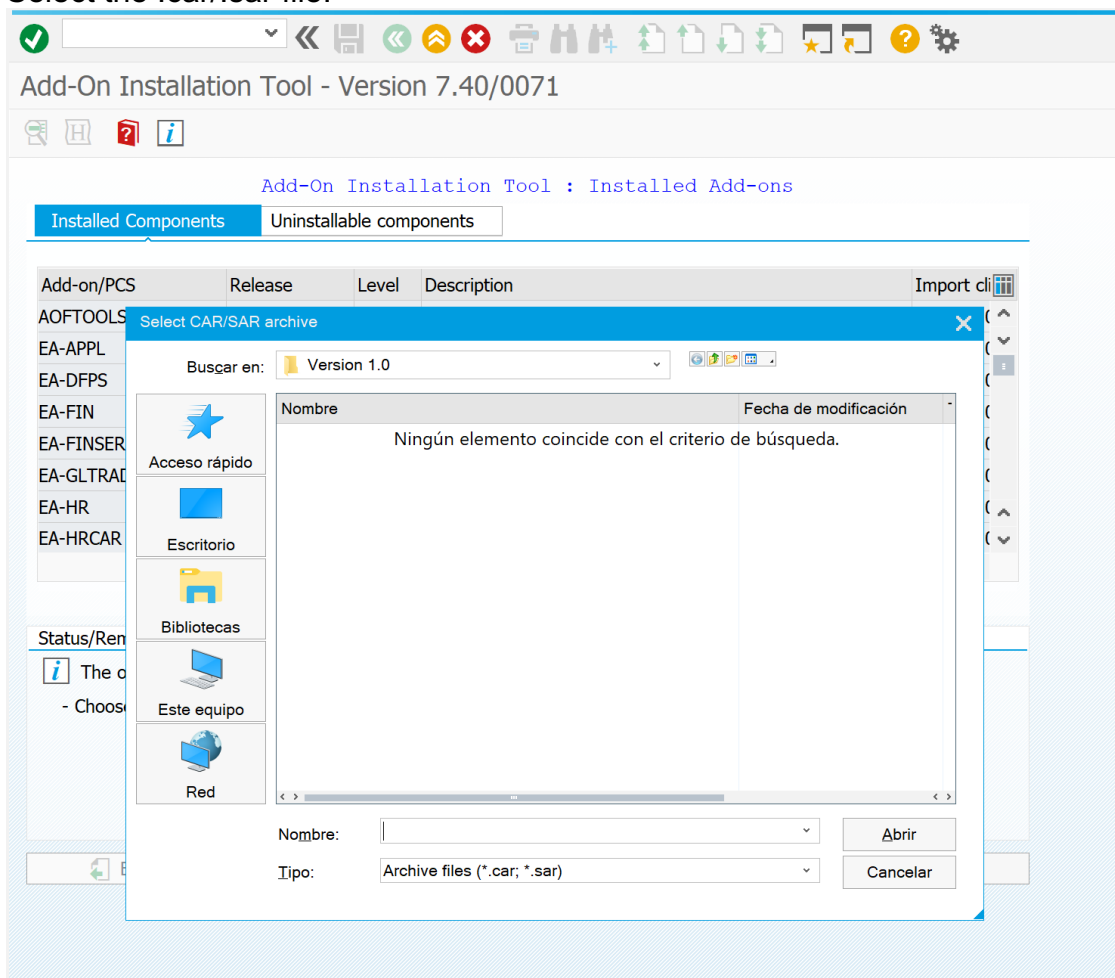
Add-On Installation Tool - Version 7.40/0071

Add-On Installation Tool : Installed Add-ons

Installed Components | Uninstallable components

| Add-on/PCS | Release | Level | Description | Import cli |
|---|---|---|---|---|
| AOFTOOLS | | | | |
| EA-APPL | | | | |
| EA-DFPS | | | | |
| EA-FIN | | | | |
| EA-FINSER | | | | |
| EA-GLTRAD | | | | |
| EA-HR | | | | |
| EA-HRCAR | | | | |

Status/Rem

The c

- Choos

Select CAR/SAR archive

Buscar en: Version 1.0

Acceso rápido
Escritorio
Bibliotecas
Este equipo
Red

| Nombre | Fecha de modificación |
|---|---|

Ningún elemento coincide con el criterio de búsqueda.

Nombre:
Abrir

Tipo: Archive files (*.car; *.sar)
Cancelar